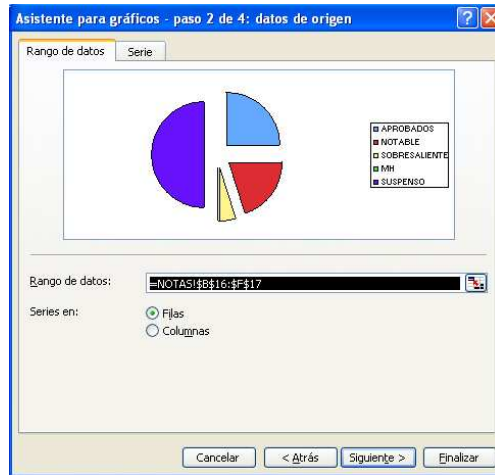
Asistente para gráficos - paso 2 de 4: datos de origen

Rango de datos | Serie

APROBADOS
NOTABLE
SOBRESALIENTE
MH
SUSPENSO

Rango de datos: =NOTAS!$B$16:$F$17

Series en:
Filas
Columnas

Cancelar | < Atrás | Siguiente > | Finalizar